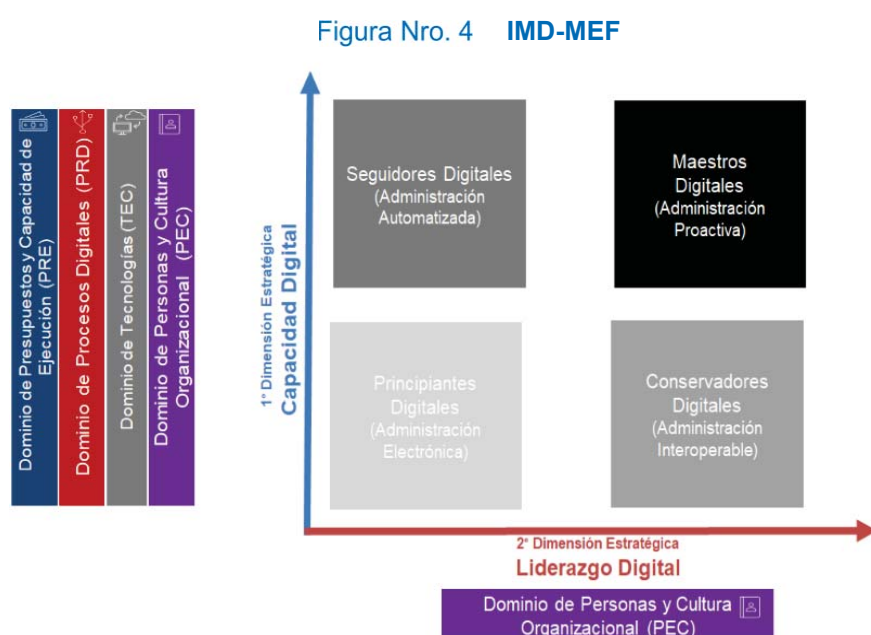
Figura Nro. 4 **IMD-MEF**

Dominio de Presupuestos y Capacidad de Ejecución (PRE)

Dominio de Procesos Digitales (PRD)

Dominio de Tecnologías (TEC)

Dominio de Personas y Cultura Organizacional (PEC)

1° Dimensión Estratégica
Capacidad Digital

Seguidores Digitales (Administración Automatizada)

Maestros Digitales (Administración Proactiva)

Principiantes Digitales (Administración Electrónica)

Conservadores Digitales (Administración Interoperable)

2° Dimensión Estratégica
Liderazgo Digital

Dominio de Personas y Cultura Organizacional (PEC)